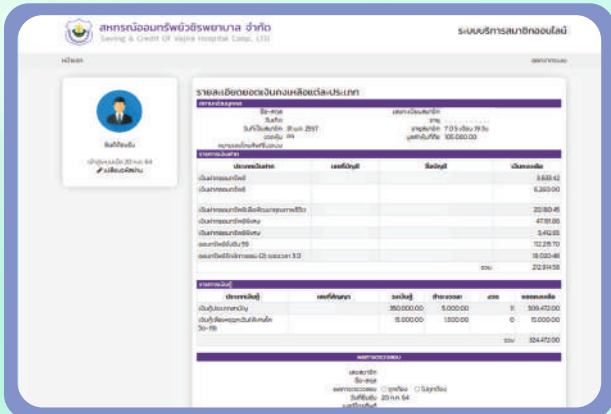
สหกรณ์ออมทรัพย์วชิรพยาบาล จำกัด
Saving & Credit Of Vajira Hospital Coop., LTD.

ระบบบริการสมาชิกออนไลน์

หน้าแรก

ออกจากระบบ

ชื่อ-สกุล

เข้าสู่ระบบเมื่อ 20 ก.ค. 64

เปลี่ยนรหัสผ่าน

รายละเอียดยอดเงินคงเหลือแต่ละประเภท

ข้อมูลสมาชิก

ชื่อ-สกุล

วันเกิด

วันที่เป็นสมาชิก 31 ต.ค. 2557

เลขทะเบียนสมาชิก

อายุ

อายุสมาชิก 7 ปี 5 เดือน 19 วัน

เงินเดือน 105,060.00

รายการเงินฝาก

| ประเภทเงินฝาก | เลขที่บัญชี | ชื่อบัญชี | เงินคงเหลือ |
|---|---|---|---|
| เงินฝากออมทรัพย์ | | | 3,633.42 |
| เงินฝากออมทรัพย์ | | | 6,393.00 |
| เงินฝากออมทรัพย์เพื่อพัฒนาคุณภาพชีวิต | | | 22,180.45 |
| เงินฝากออมทรัพย์พิเศษ | | | 47,181.86 |
| เงินฝากออมทรัพย์พิเศษ | | | 3,412.65 |
| ออมทรัพย์ยั่งยืน 55 | | | 112,215.70 |
| ออมทรัพย์ปีใหม่ | | | 18,030.48 |
| | | รวม | 212,914.58 |

รายการเงินกู้

| ประเภทเงินกู้ | เลขที่สัญญา | วงเงินกู้ | ชำระงวดละ | งวด | ยอดคงเหลือ |
|---|---|---|---|---|---|
| เงินกู้ประเภทสามัญ | | 350,000.00 | 5,000.00 | 11 | 309,472.00 |
| เงินกู้เพื่อเหตุฉุกเฉินที่เกินกว่า 30-119 | | 15,000.00 | 1,500.00 | 0 | 15,000.00 |
| | | | | รวม | 324,472.00 |

ผลการตรวจสอบ

เลขสมาชิก

ชื่อ-สกุล

ผลการตรวจสอบ ถูกต้อง ไม่ถูกต้อง

วันที่ยืนยัน 20 ก.ค. 64